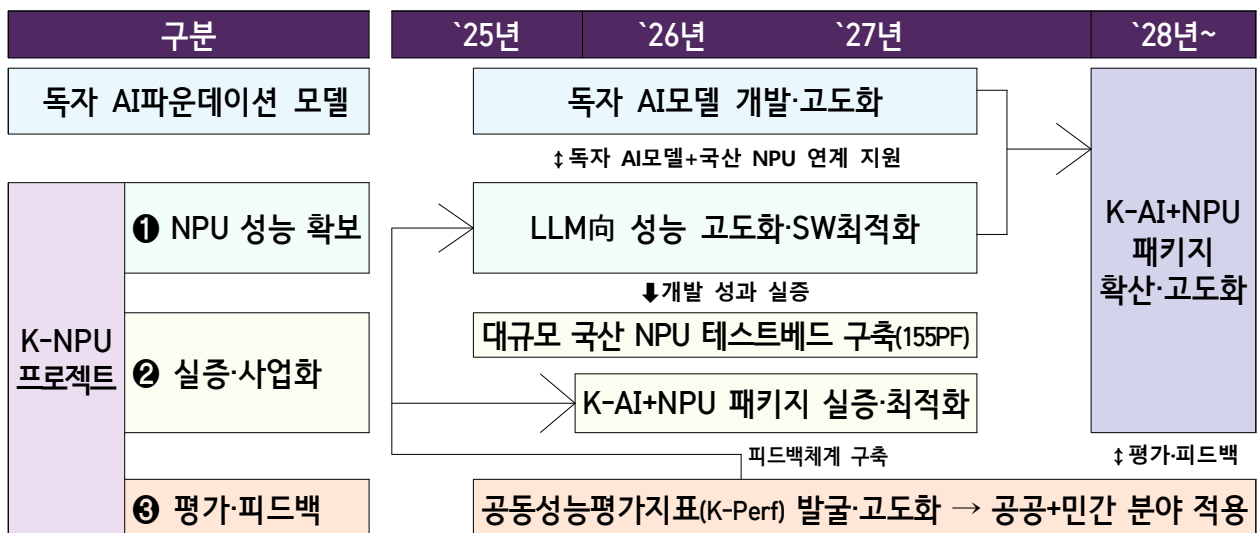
| 구분 | `25년 | `26년 | `27년 | `28년~ |
|---|---|---|---|---|

독자 AI파운데이션 모델

독자 AI모델 개발·고도화

↕독자 AI모델+국산 NPU 연계 지원

K-NPU 프로젝트

❶ NPU 성능 확보

LLM向 성능 고도화·SW최적화

⬇개발 성과 실증

❷ 실증·사업화

대규모 국산 NPU 테스트베드 구축(155PF)

K-AI+NPU 패키지 실증·최적화

피드백체계 구축

❸ 평가·피드백

공동성능평가지표(K-Perf) 발굴·고도화 → 공공+민간 분야 적용

K-AI+NPU 패키지 확산·고도화

↕평가·피드백